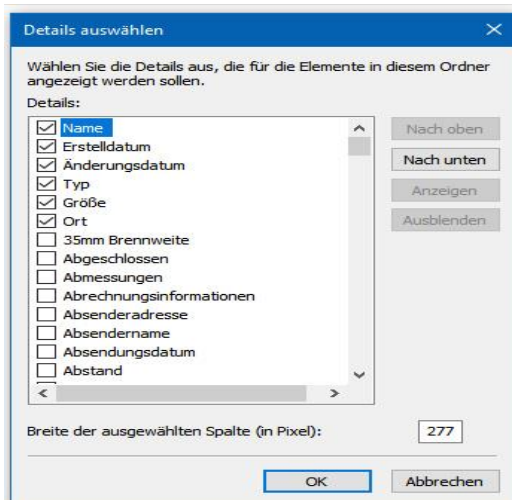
Details auswählen

Wählen Sie die Details aus, die für die Elemente in diesem Ordner angezeigt werden sollen.

Details:

☑ Name
☑ Erstelldatum
☑ Änderungsdatum
☑ Typ
☑ Größe
☑ Ort
☐ 35mm Brennweite
☐ Abgeschlossen
☐ Abmessungen
☐ Abrechnungsinformationen
☐ Absenderadresse
☐ Absendername
☐ Absendungsdatum
☐ Abstand

Nach oben
Nach unten
Anzeigen
Ausblenden

Breite der ausgewählten Spalte (in Pixel): 277

OK
Abbrechen